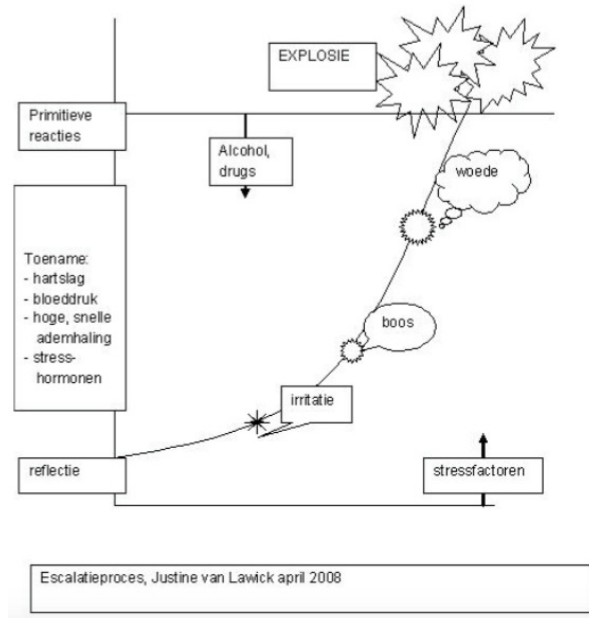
EXPLOSIE

Primitieve reacties

Alcohol, drugs

woede

Toename:
- hartslag
- bloeddruk
- hoge, snelle ademhaling
- stress-hormonen

boos

irritatie

reflectie

stressfactoren

Escalatieproces, Justine van Lawick april 2008